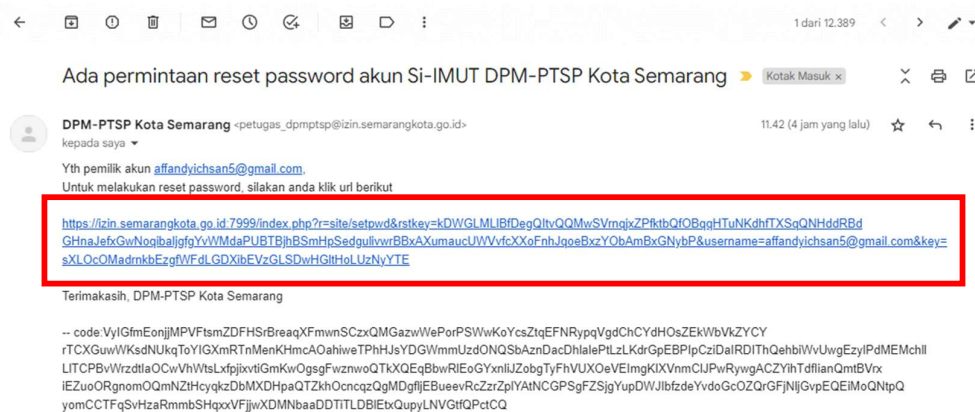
1 dari 12.389

Ada permintaan reset password akun Si-IMUT DPM-PTSP Kota Semarang

Kotak Masuk ×

DPM-PTSP Kota Semarang <petugas_dpmptsp@izin.semarangkota.go.id>

11.42 (4 jam yang lalu)

kepada saya

Yth pemilik akun affandyichsan5@gmail.com,
Untuk melakukan reset password, silakan anda klik url berikut

https://izin.semarangkota.go.id:7999/index.php?r=site/setpwd&rstkey=kDWGLMLIBfDegQltvQQMwSVrnqjxZPfktbQfOBqqHTuNKdhfTXSqQNHddRBdGHnaJefxGwNoqibaljgfgYvWMdaPUBTBjhBSmHpSedgulivwrBBxAXumaucUWVvfcXXoFnhJqoeBxzYObAmBxGNybP&username=affandyichsan5@gmail.com&key=sXLOcOMadrnkbEzgfWFdLGDXibEVzGLSDwHGltHoLUzNyYTE

Terimakasih, DPM-PTSP Kota Semarang

-- code:VyIGfmEonjjMPVFtsmZDFHSrBreaqXFmwnSCzxQMGazwWePorPSWwKoYcsZtqEFNRypqVgdChCYdHOsZEkWbVkZYCY rTCXGuwWKsdNUkqToYIGXmRTnMenKHmcAOahiweTPhHJsYDGWmmUzdONQSbAznDacDhlalePtLzLKdrGpEBPIpCziDaIRDIThQehbiWvUwgEzyIPdMEMchIl LITCPBvWrzdtlaOCwVhWtsLxfpjixvtiGmKwOgsgFwznwoQTkXQEqBbwRlEoGYxnliJZobgTyFhVUXOeVEImgKIXVnmCIJPwRywgACZYihTdflianQmtBVrx iEZuoORgnomOQmNZtHcyqkzDbMXDHpaQTZkhOcncqzQgMDgfljEBueevRcZzrZplYAtNCGPSgFZSjgYupDWJlbfzdeYvdoGcOZQrGFjNljGvpEQEiMoQNtpQ yomCCTFqSvHzaRmmbSHqxxVFjjwXDMNbaaDDTiTLDBlEtxQupyLNVGtfQPctCQ